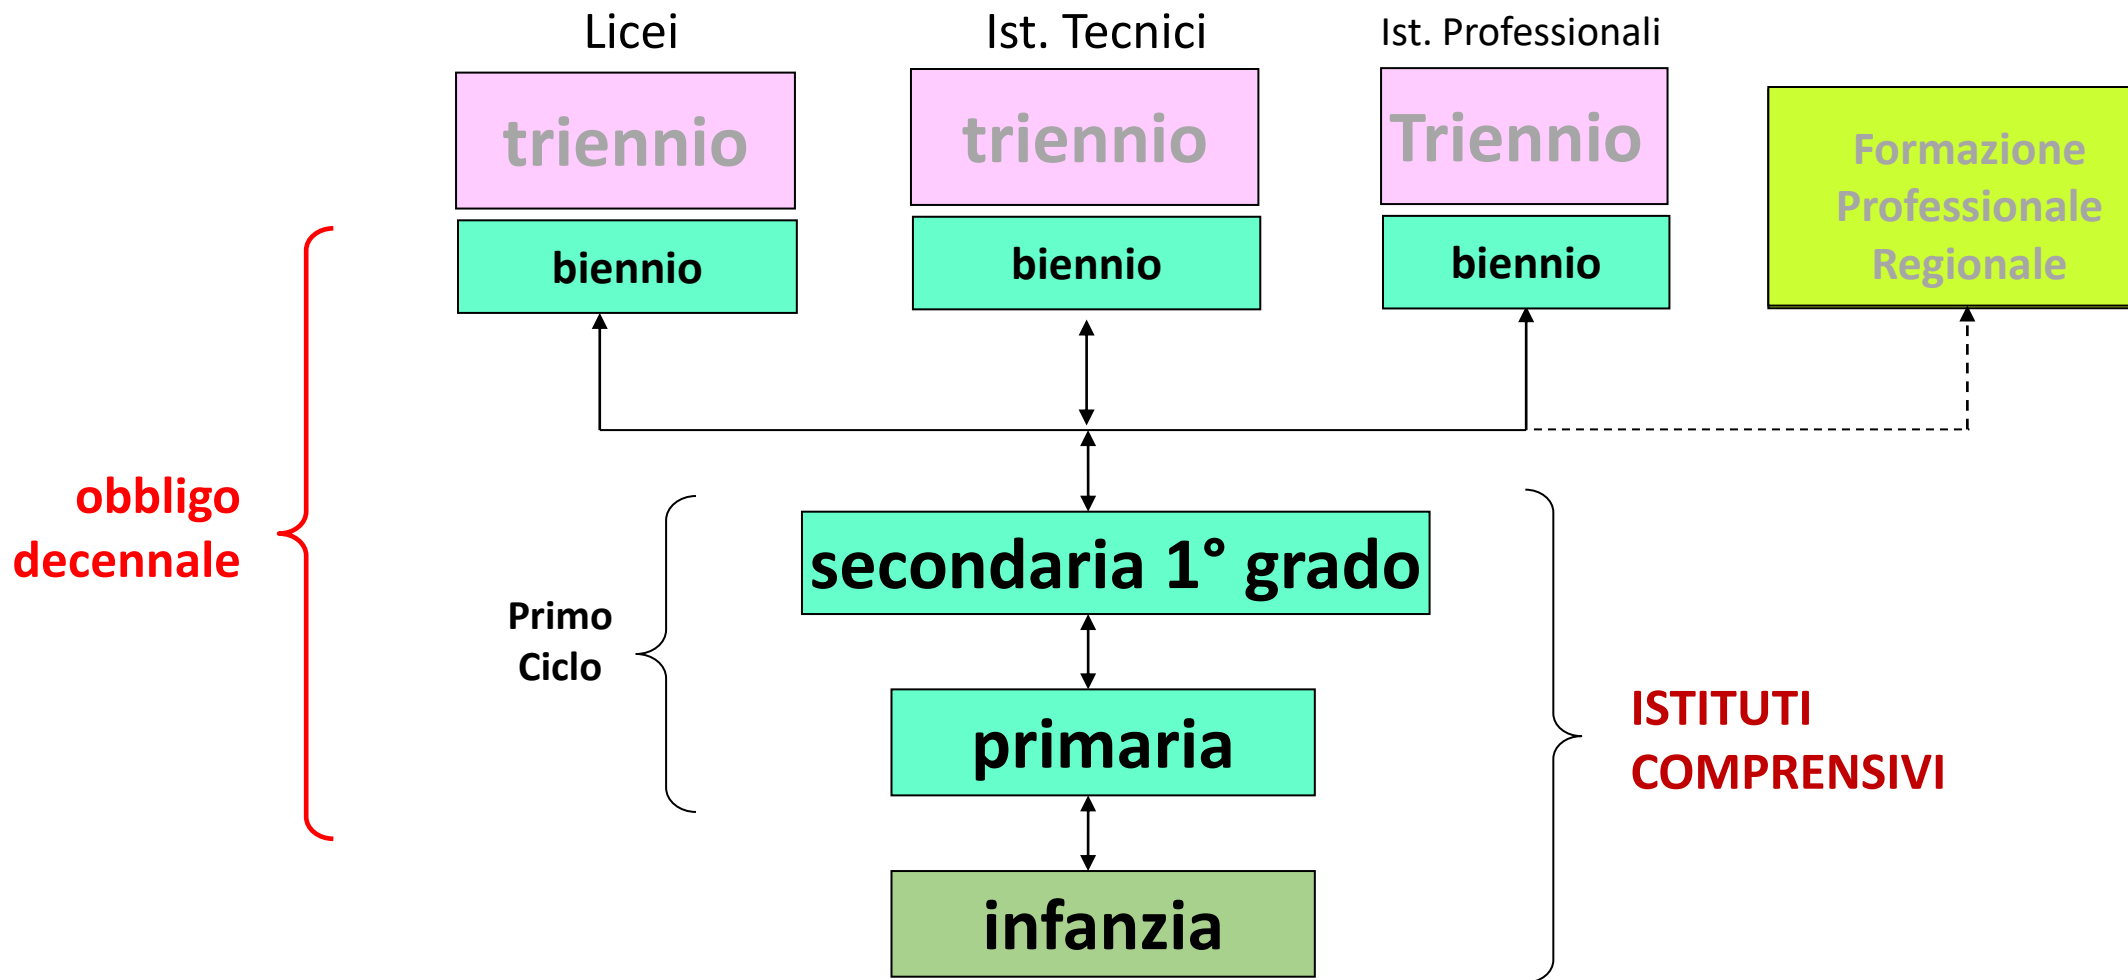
Licei

triennio

biennio

Ist. Tecnici

triennio

biennio

Ist. Professionali

Triennio

biennio

Formazione Professionale Regionale

obbligo decennale

Primo Ciclo

secondaria 1° grado

primaria

infanzia

ISTITUTI COMPRENSIVI